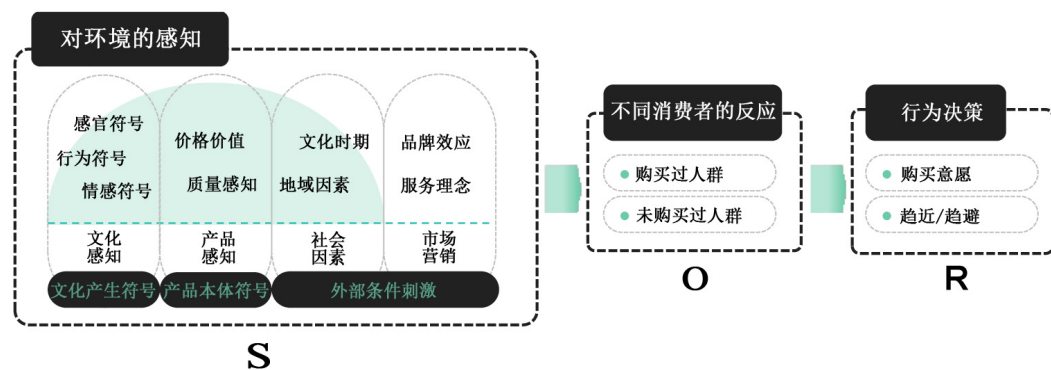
对环境的感知

感官符号
行为符号
情感符号

价格价值
质量感知

文化时期
地域因素

品牌效应
服务理念

文化感知

产品感知

社会因素

市场营销

文化产生符号

产品本体符号

外部条件刺激

S

不同消费者的反应

购买过人群

未购买过人群

O

行为决策

购买意愿

趋近/趋避

R